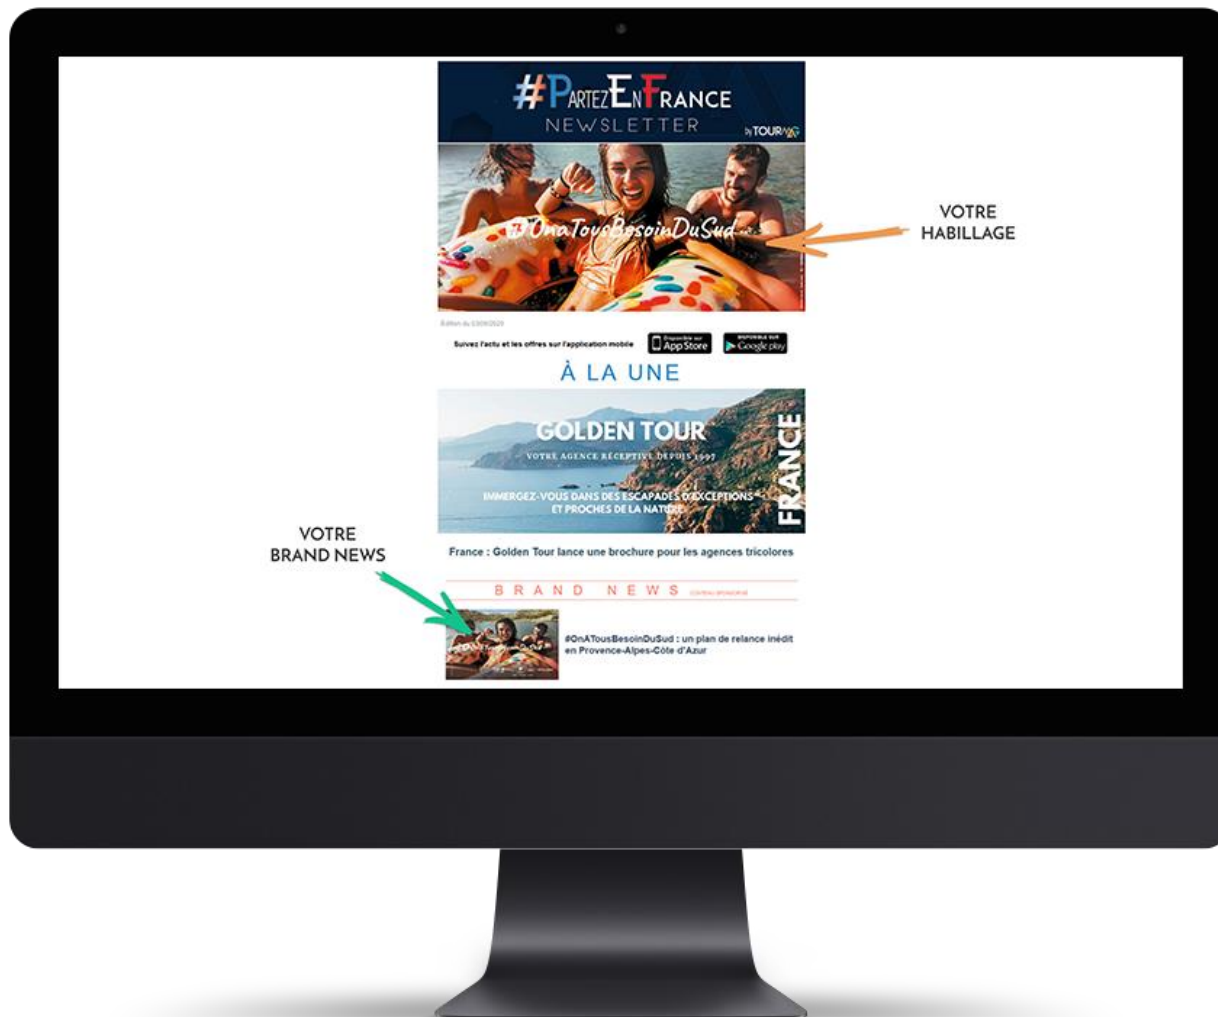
#PartezEnFrance
NEWSLETTER
by TOURMAG

#OnaTousBesoinDuSud

VOTRE HABILLAGE

Édition du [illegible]

Suivez l'actu et les offres sur l'application mobile
Disponible sur App Store
DISPONIBLE SUR Google play

À LA UNE

GOLDEN TOUR
VOTRE AGENCE RÉCEPTIVE DEPUIS 1997
IMMERGEZ-VOUS DANS DES ESCAPADES D'EXCEPTIONS ET PROCHES DE LA NATURE
FRANCE

France : Golden Tour lance une brochure pour les agences tricolores

VOTRE BRAND NEWS

BRAND NEWS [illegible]

#OnATousBesoinDuSud : un plan de relance inédit en Provence-Alpes-Côte d'Azur